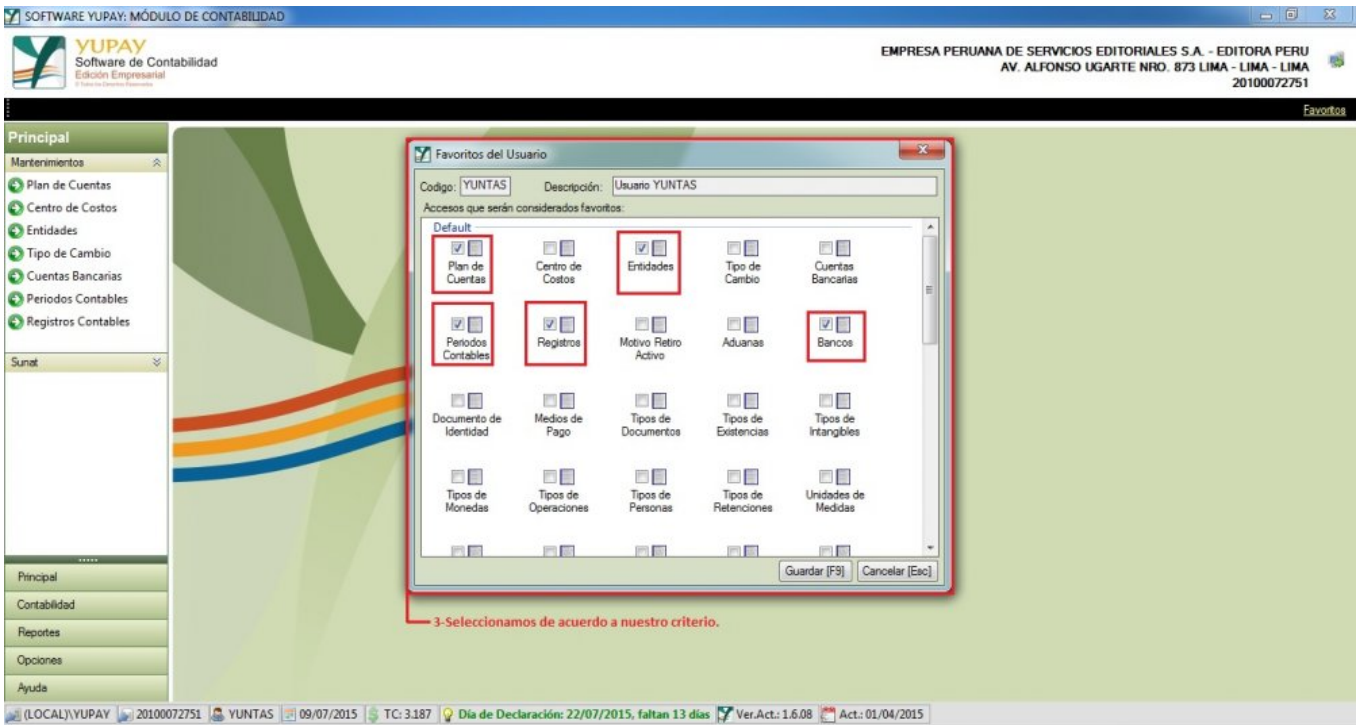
SOFTWARE YUPAY: MÓDULO DE CONTABILIDAD

YUPAY
Software de Contabilidad
Edición Empresarial
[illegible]

EMPRESA PERUANA DE SERVICIOS EDITORIALES S.A. - EDITORA PERU
AV. ALFONSO UGARTE NRO. 873 LIMA - LIMA - LIMA
20100072751

Favoritos

Principal
Mantenimientos
Plan de Cuentas
Centro de Costos
Entidades
Tipo de Cambio
Cuentas Bancarias
Periodos Contables
Registros Contables

Sunat

Principal
Contabilidad
Reportes
Opciones
Ayuda

Favoritos del Usuario
Codigo: YUNTAS Descripción: Usuario YUNTAS
Accesos que serán considerados favoritos:
Default
Plan de Cuentas
Centro de Costos
Entidades
Tipo de Cambio
Cuentas Bancarias
Periodos Contables
Registros
Motivo Retiro Activo
Aduanas
Bancos
Documento de Identidad
Medios de Pago
Tipos de Documentos
Tipos de Existencias
Tipos de Intangibles
Tipos de Monedas
Tipos de Operaciones
Tipos de Personas
Tipos de Retenciones
Unidades de Medidas
Guardar [F9] Cancelar [Esc]

3-Seleccionamos de acuerdo a nuestro criterio.

(LOCAL)\YUPAY 20100072751 YUNTAS 09/07/2015 TC: 3.187 Día de Declaración: 22/07/2015, faltan 13 días Ver.Act.: 1.6.08 Act.: 01/04/2015